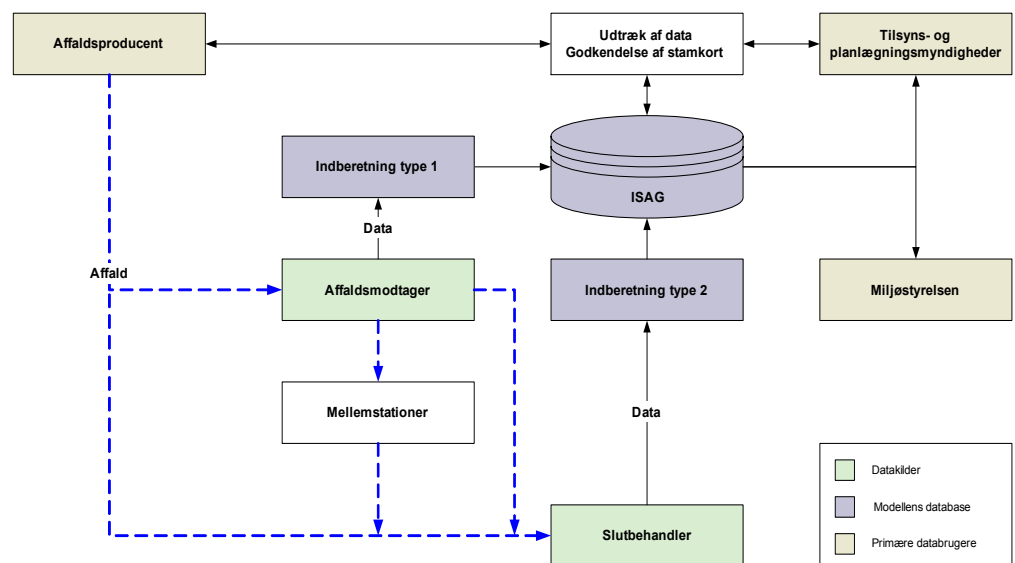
Affaldsproducent

Udtræk af data
Godkendelse af stamkort

Tilsyns- og planlægningsmyndigheder

Indberetning type 1

ISAG

Data

Affald

Affaldsmodtager

Indberetning type 2

Miljøstyrelsen

Mellemstationer

Data

Slutbehandler

Datakilder

Modellens database

Primære databrugere